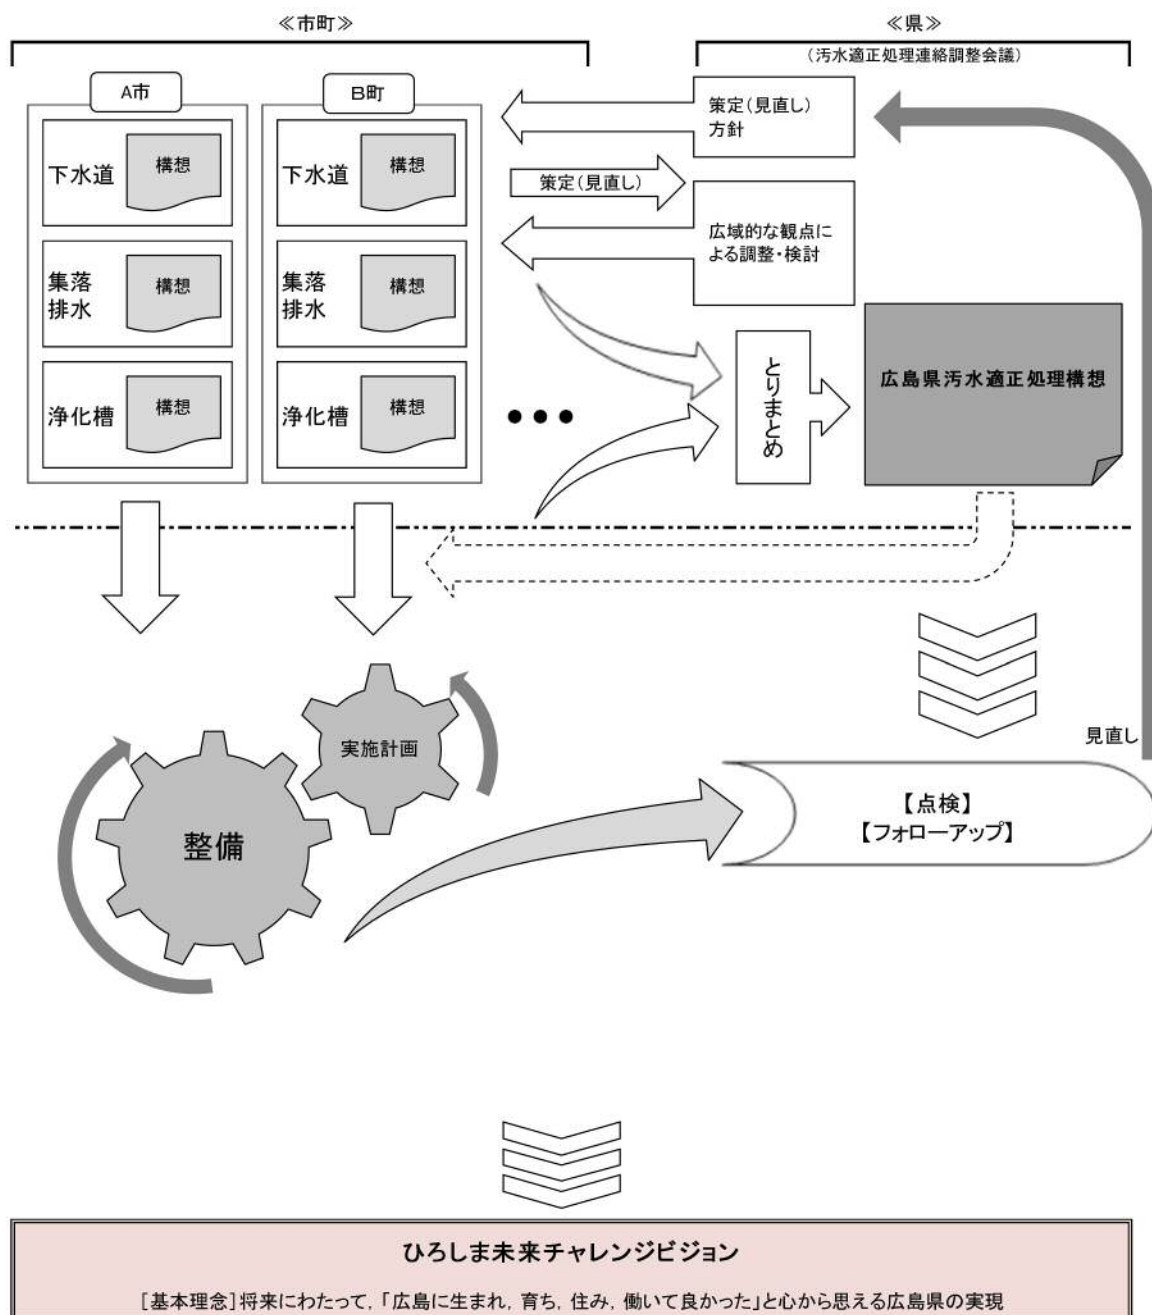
≪市町≫

≪県≫
（汚水適正処理連絡調整会議）

A市

B町

下水道 構想

下水道 構想

集落排水 構想

集落排水 構想

浄化槽 構想

浄化槽 構想

策定（見直し）方針

策定（見直し）

広域的な観点による調整・検討

とりまとめ

広島県汚水適正処理構想

実施計画

整備

見直し

【点検】
【フォローアップ】

ひろしま未来チャレンジビジョン

［基本理念］将来にわたって，「広島に生まれ，育ち，住み，働いて良かった」と心から思える広島県の実現